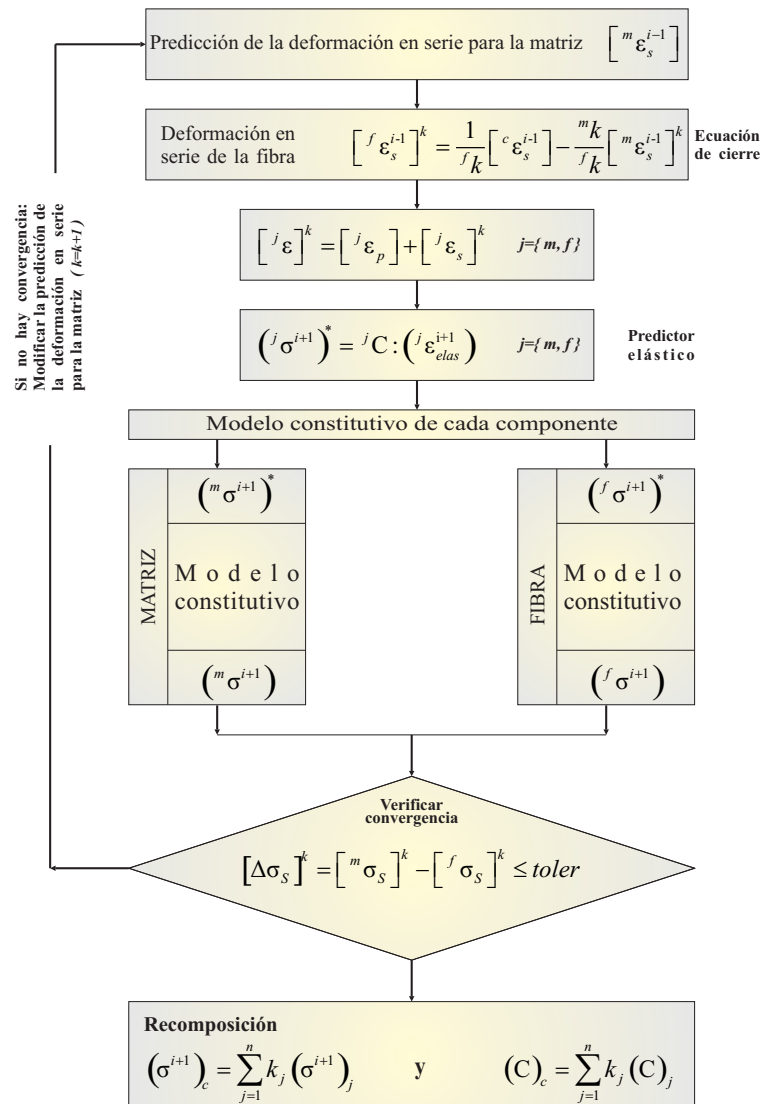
Predicción de la deformación en serie para la matriz $\left[{}^{m}\varepsilon_{s}^{i-1}\right]$

Deformación en serie de la fibra $\left[{}^{f}\varepsilon_{s}^{i-1}\right]^{k} = \frac{1}{{}^{f}k}\left[{}^{c}\varepsilon_{s}^{i-1}\right] - \frac{{}^{m}k}{{}^{f}k}\left[{}^{m}\varepsilon_{s}^{i-1}\right]^{k}$ Ecuación de cierre

$\left[{}^{j}\varepsilon\right]^{k} = \left[{}^{j}\varepsilon_{p}\right] + \left[{}^{j}\varepsilon_{s}\right]^{k}$ $j=\{m, f\}$

$\left({}^{j}\sigma^{i+1}\right)^{*} = {}^{j}C : \left({}^{j}\varepsilon_{elas}^{i+1}\right)$ $j=\{m, f\}$ Predictor elástico

Si no hay convergencia: Modificar la predicción de la deformación en serie para la matriz $(k=k+1)$

Modelo constitutivo de cada componente

MATRIZ

$\left({}^{m}\sigma^{i+1}\right)^{*}$

Modelo constitutivo

$\left({}^{m}\sigma^{i+1}\right)$

FIBRA

$\left({}^{f}\sigma^{i+1}\right)^{*}$

Modelo constitutivo

$\left({}^{f}\sigma^{i+1}\right)$

Verificar convergencia

$\left[\Delta\sigma_{S}\right]^{k} = \left[{}^{m}\sigma_{S}\right]^{k} - \left[{}^{f}\sigma_{S}\right]^{k} \leq toler$

Recomposición

$\left(\sigma^{i+1}\right)_{c} = \sum_{j=1}^{n} k_{j}\left(\sigma^{i+1}\right)_{j}$ y $\left(C\right)_{c} = \sum_{j=1}^{n} k_{j}\left(C\right)_{j}$